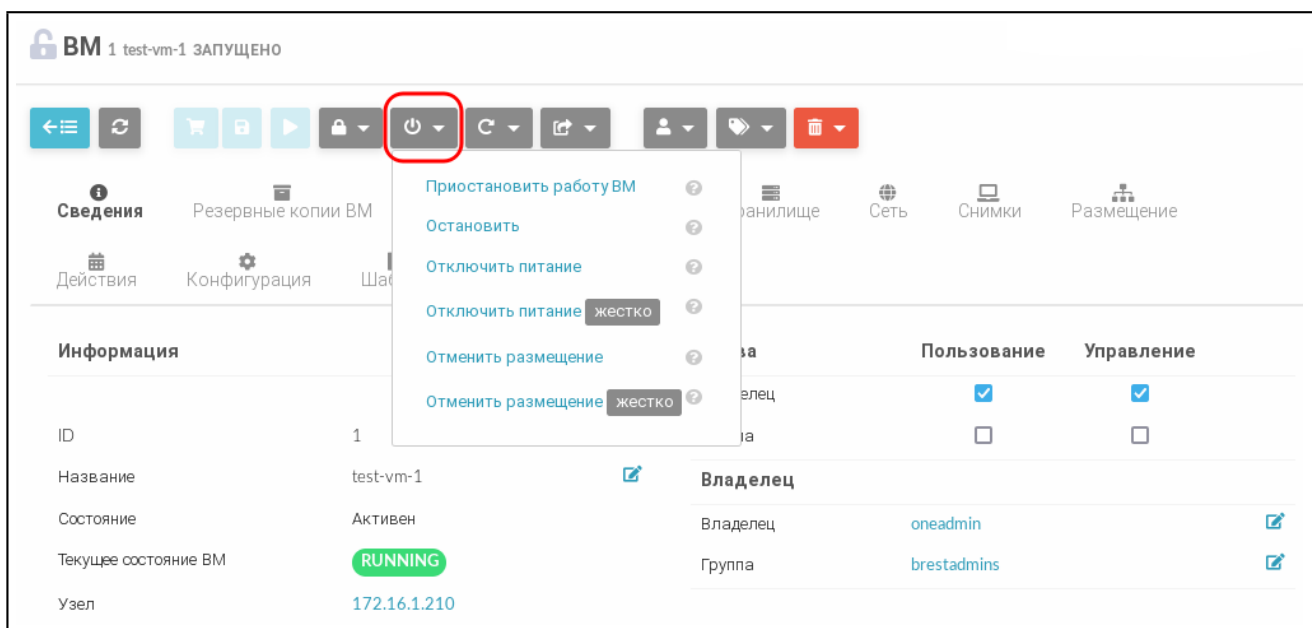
ВМ 1 test-vm-1 ЗАПУЩЕНО

Сведения Резервные копии ВМ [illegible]ранилище Сеть Снимки Размещение

Действия Конфигурация Ша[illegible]

Приостановить работу ВМ
Остановить
Отключить питание
Отключить питание жестко
Отменить размещение
Отменить размещение жестко

Информация

| | |
|---|---|
| ID | 1 |
| Название | test-vm-1 |
| Состояние | Активен |
| Текущее состояние ВМ | RUNNING |
| Узел | 172.16.1.210 |

| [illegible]ва | Пользование | Управление |
|---|---|---|
| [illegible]елец | ☑ | ☑ |
| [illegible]а | ☐ | ☐ |

Владелец

| | |
|---|---|
| Владелец | oneadmin |
| Группа | brestadmins |